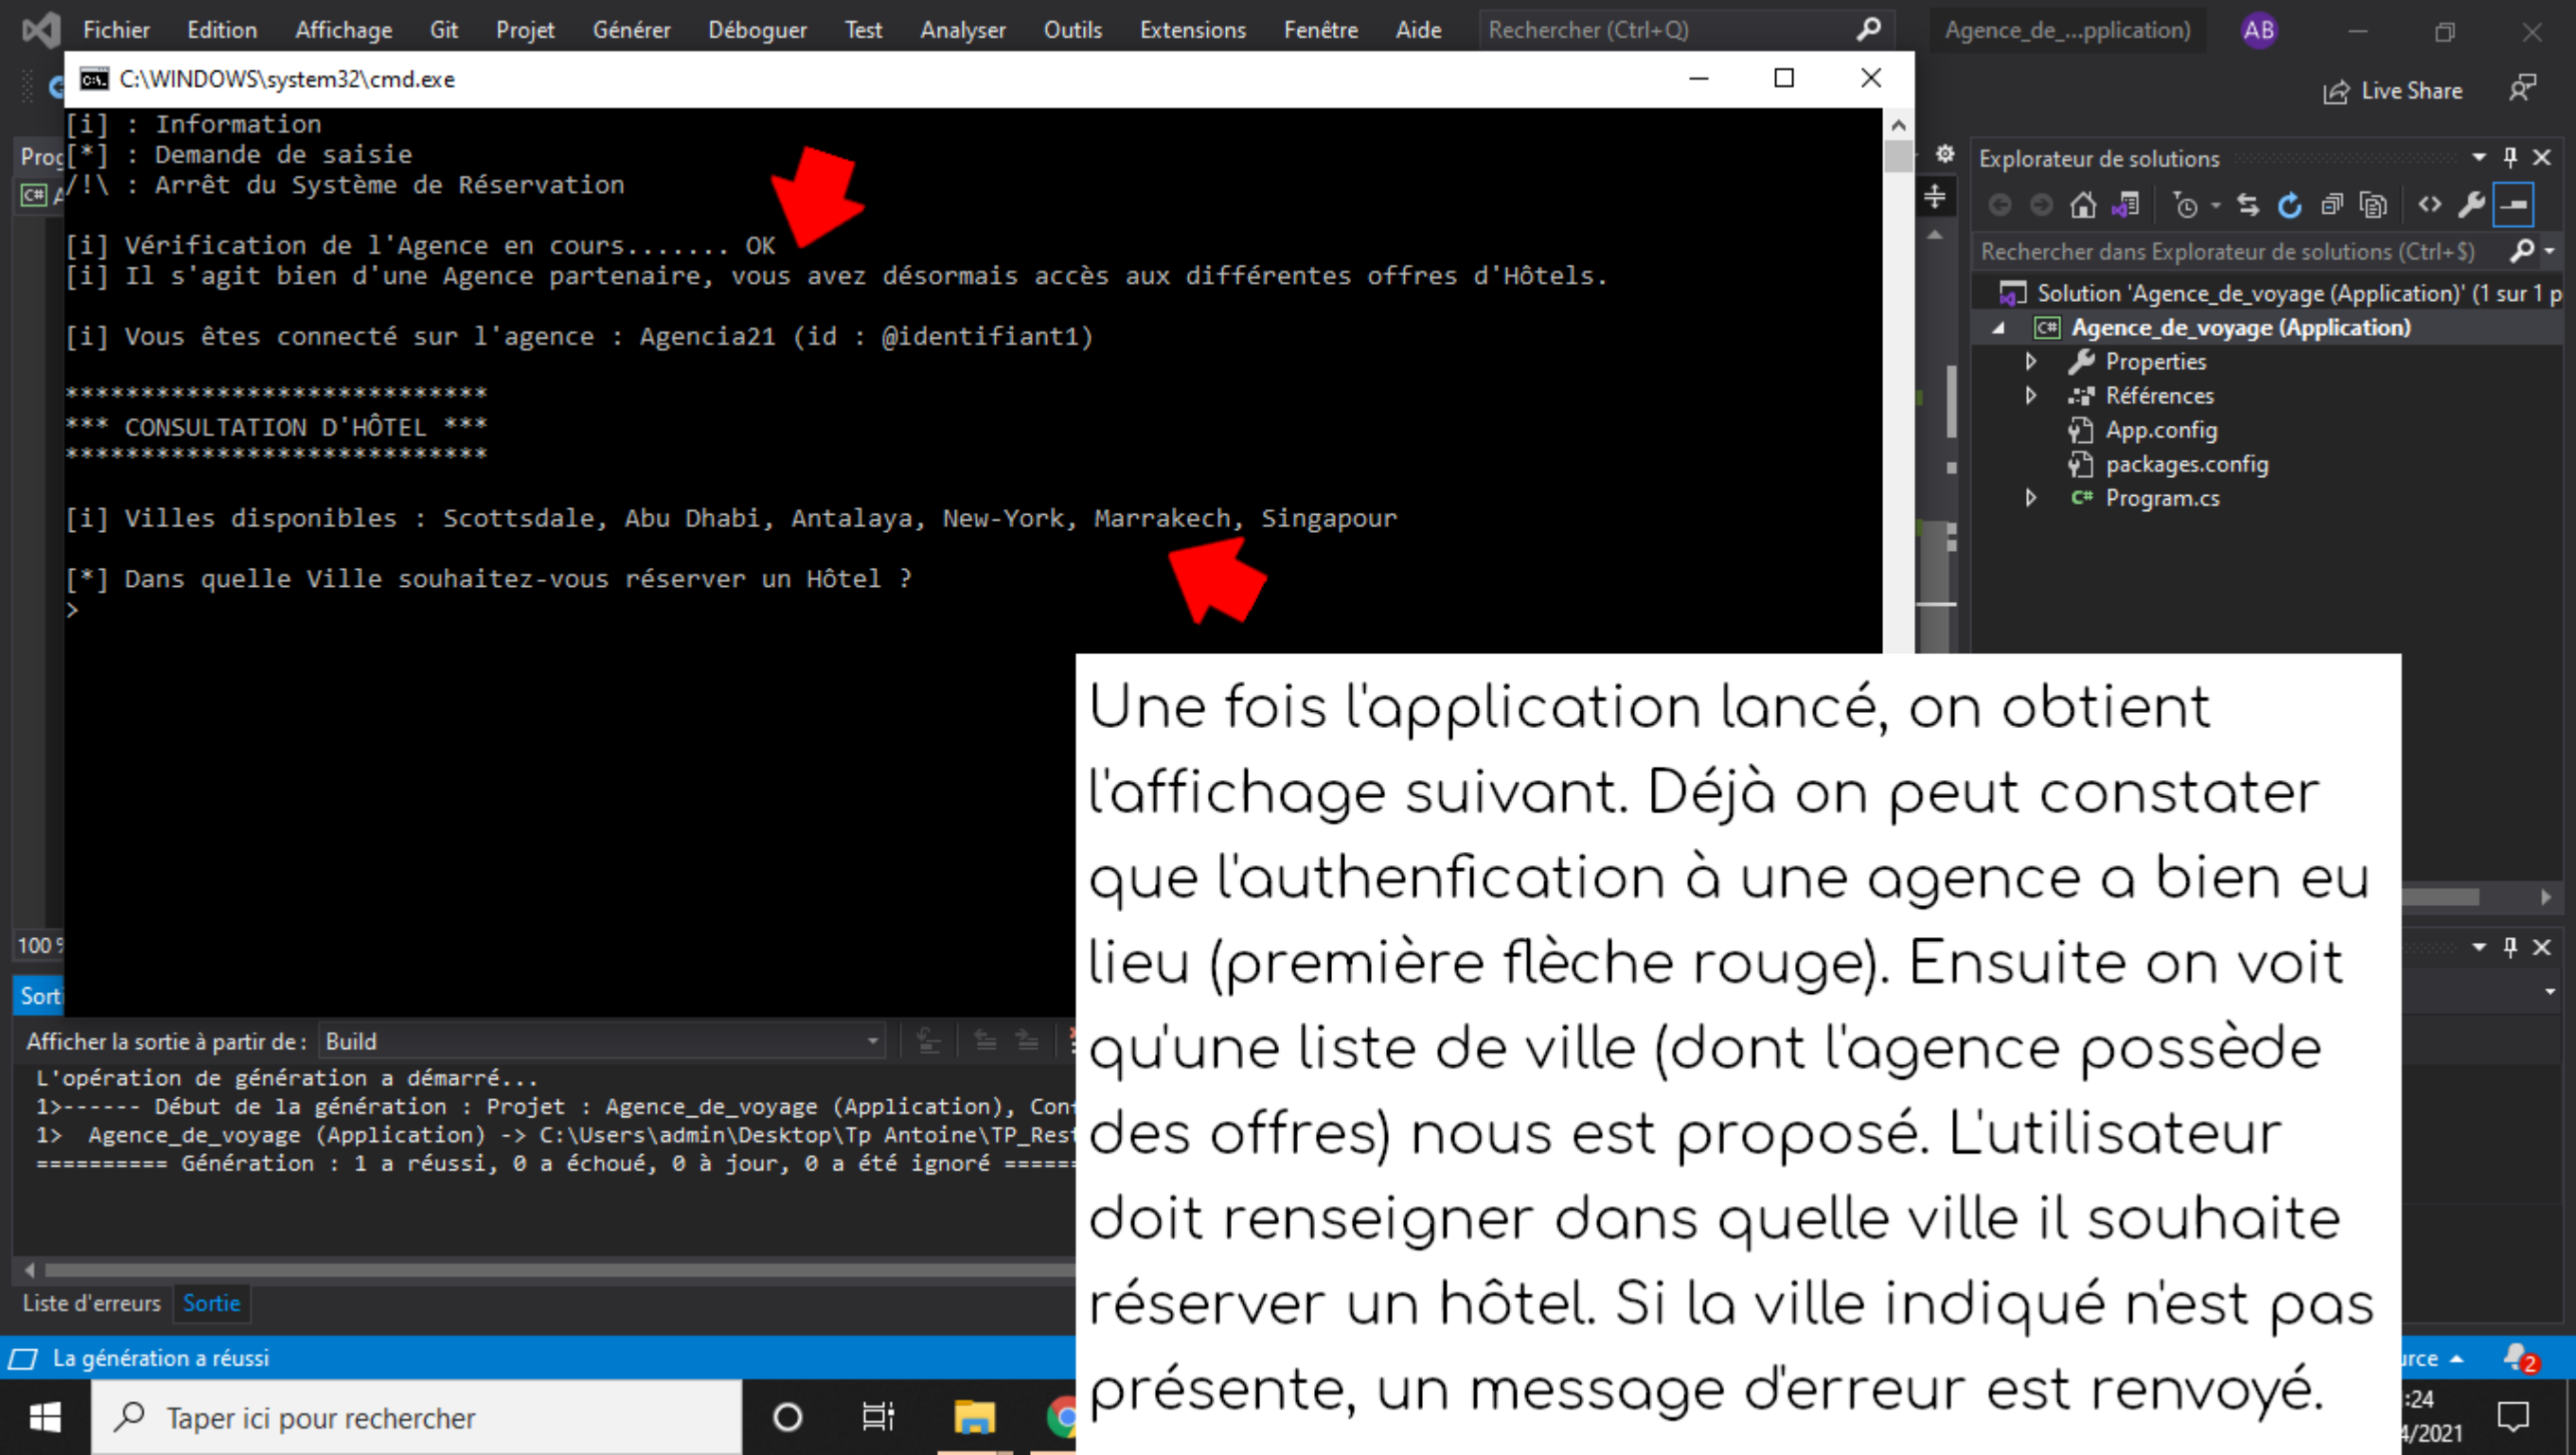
Fichier Edition Affichage Git Projet Générer Déboguer Test Analyser Outils Extensions Fenêtre Aide Rechercher (Ctrl+Q) Agence_de_...pplication) AB

Live Share

C:\WINDOWS\system32\cmd.exe

[i] : Information
[*] : Demande de saisie
/!\ : Arrêt du Système de Réservation

[i] Vérification de l'Agence en cours....... OK
[i] Il s'agit bien d'une Agence partenaire, vous avez désormais accès aux différentes offres d'Hôtels.

[i] Vous êtes connecté sur l'agence : Agencia21 (id : @identifiant1)

****************************
*** CONSULTATION D'HÔTEL ***
****************************

[i] Villes disponibles : Scottsdale, Abu Dhabi, Antalaya, New-York, Marrakech, Singapour

[*] Dans quelle Ville souhaitez-vous réserver un Hôtel ?
>

Proç
100 %
Sort

Explorateur de solutions
Rechercher dans Explorateur de solutions (Ctrl+$)
Solution 'Agence_de_voyage (Application)' (1 sur 1 p
Agence_de_voyage (Application)
Properties
Références
App.config
packages.config
Program.cs

Afficher la sortie à partir de : Build
L'opération de génération a démarré...
1>------ Début de la génération : Projet : Agence_de_voyage (Application), Con
1> Agence_de_voyage (Application) -> C:\Users\admin\Desktop\Tp Antoine\TP_Rest
========== Génération : 1 a réussi, 0 a échoué, 0 à jour, 0 a été ignoré =====

Liste d'erreurs Sortie

La génération a réussi

Taper ici pour rechercher

:24
4/2021

Une fois l'application lancé, on obtient l'affichage suivant. Déjà on peut constater que l'authenfication à une agence a bien eu lieu (première flèche rouge). Ensuite on voit qu'une liste de ville (dont l'agence possède des offres) nous est proposé. L'utilisateur doit renseigner dans quelle ville il souhaite réserver un hôtel. Si la ville indiqué n'est pas présente, un message d'erreur est renvoyé.